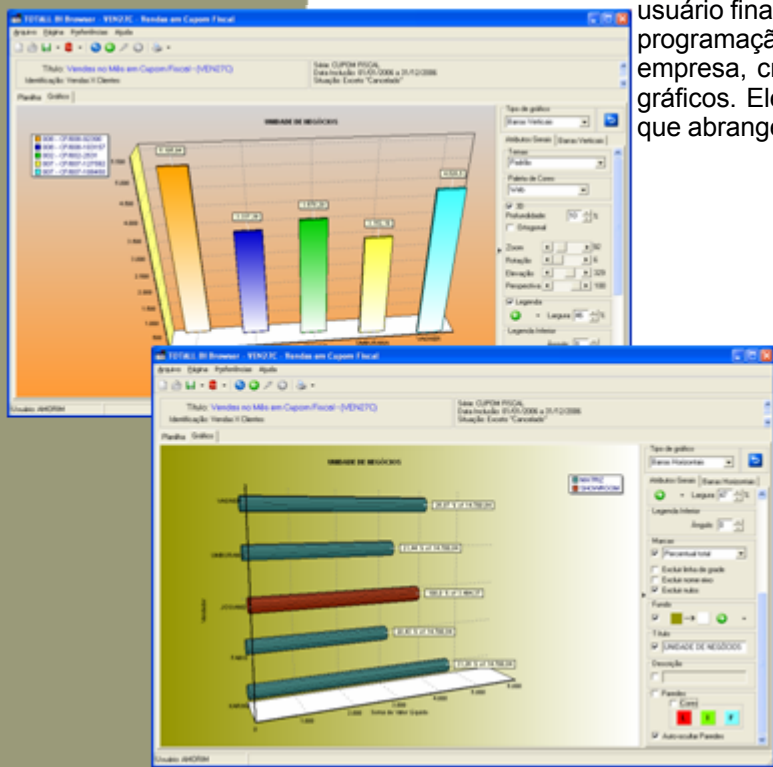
usuário fina
programaçã
empresa, cr
gráficos. Ele
que abrange

TOTALL BI Browser - VEN27C - Vendas em Cupom Fiscal
Arquivo Página Preferências Ajuda
Título: Vendas no Mês em Cupom Fiscal - (VEN27C)
Identificação: Vendas X Clientes
Série: CUPOM FISCAL
Data Inclusão: 01/01/2006 a 31/12/2006
Situação: Exceto "Cancelado"
Planilha Gráficos
UNIDADE DE NEGÓCIOS
Tipo de gráfico
Barras Verticais
Atributos Gerais Barras Verticais
Temas
Padrão
Paleta de Cores
Web
3D
Profundidade
Ortogonal
Zoom
Rotação
Elevação
Perspectiva
Legenda
Largura
Legenda Inferior
Usuário: AHORIM

TOTALL BI Browser - VEN27C - Vendas em Cupom Fiscal
Arquivo Página Preferências Ajuda
Título: Vendas no Mês em Cupom Fiscal - (VEN27C)
Identificação: Vendas X Clientes
Série: CUPOM FISCAL
Data Inclusão: 01/01/2006 a 31/12/2006
Situação: Exceto "Cancelado"
Planilha Gráficos
UNIDADE DE NEGÓCIOS
MATRIZ
SHOWROOM
Tipo de gráfico
Barras Horizontais
Atributos Gerais Barras Horizontais
Largura
Legenda Inferior
Ângulo
Marcas
Percentual total
Excluir linha de grade
Excluir nome eixo
Excluir nulos
Fundo
Título
UNIDADE DE NEGÓCIOS
Descrição
Paredes
Cores
Auto-ocultar Paredes
Usuário: AHORIM